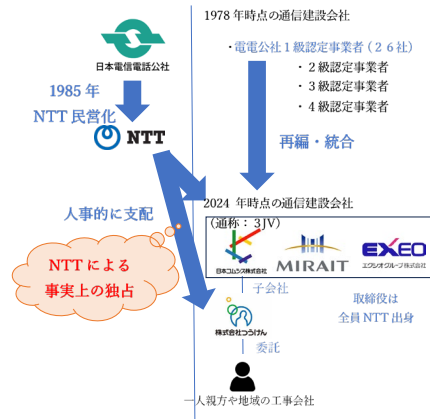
日本電信電話公社

1985 年
NTT 民営化

NTT

1978 年時点の通信建設会社

・電電公社 1 級認定事業者（26 社）
・2 級認定事業者
・3 級認定事業者
・4 級認定事業者

再編・統合

2024 年時点の通信建設会社

（通称：3 JV）

日本コムシス株式会社

MIRAIT

EXEO
エクシオグループ株式会社

人事的に支配

NTT による
事実上の独占

子会社

取締役は
全員 NTT 出身

株式会社つうけん

委託

一人親方や地域の工事会社